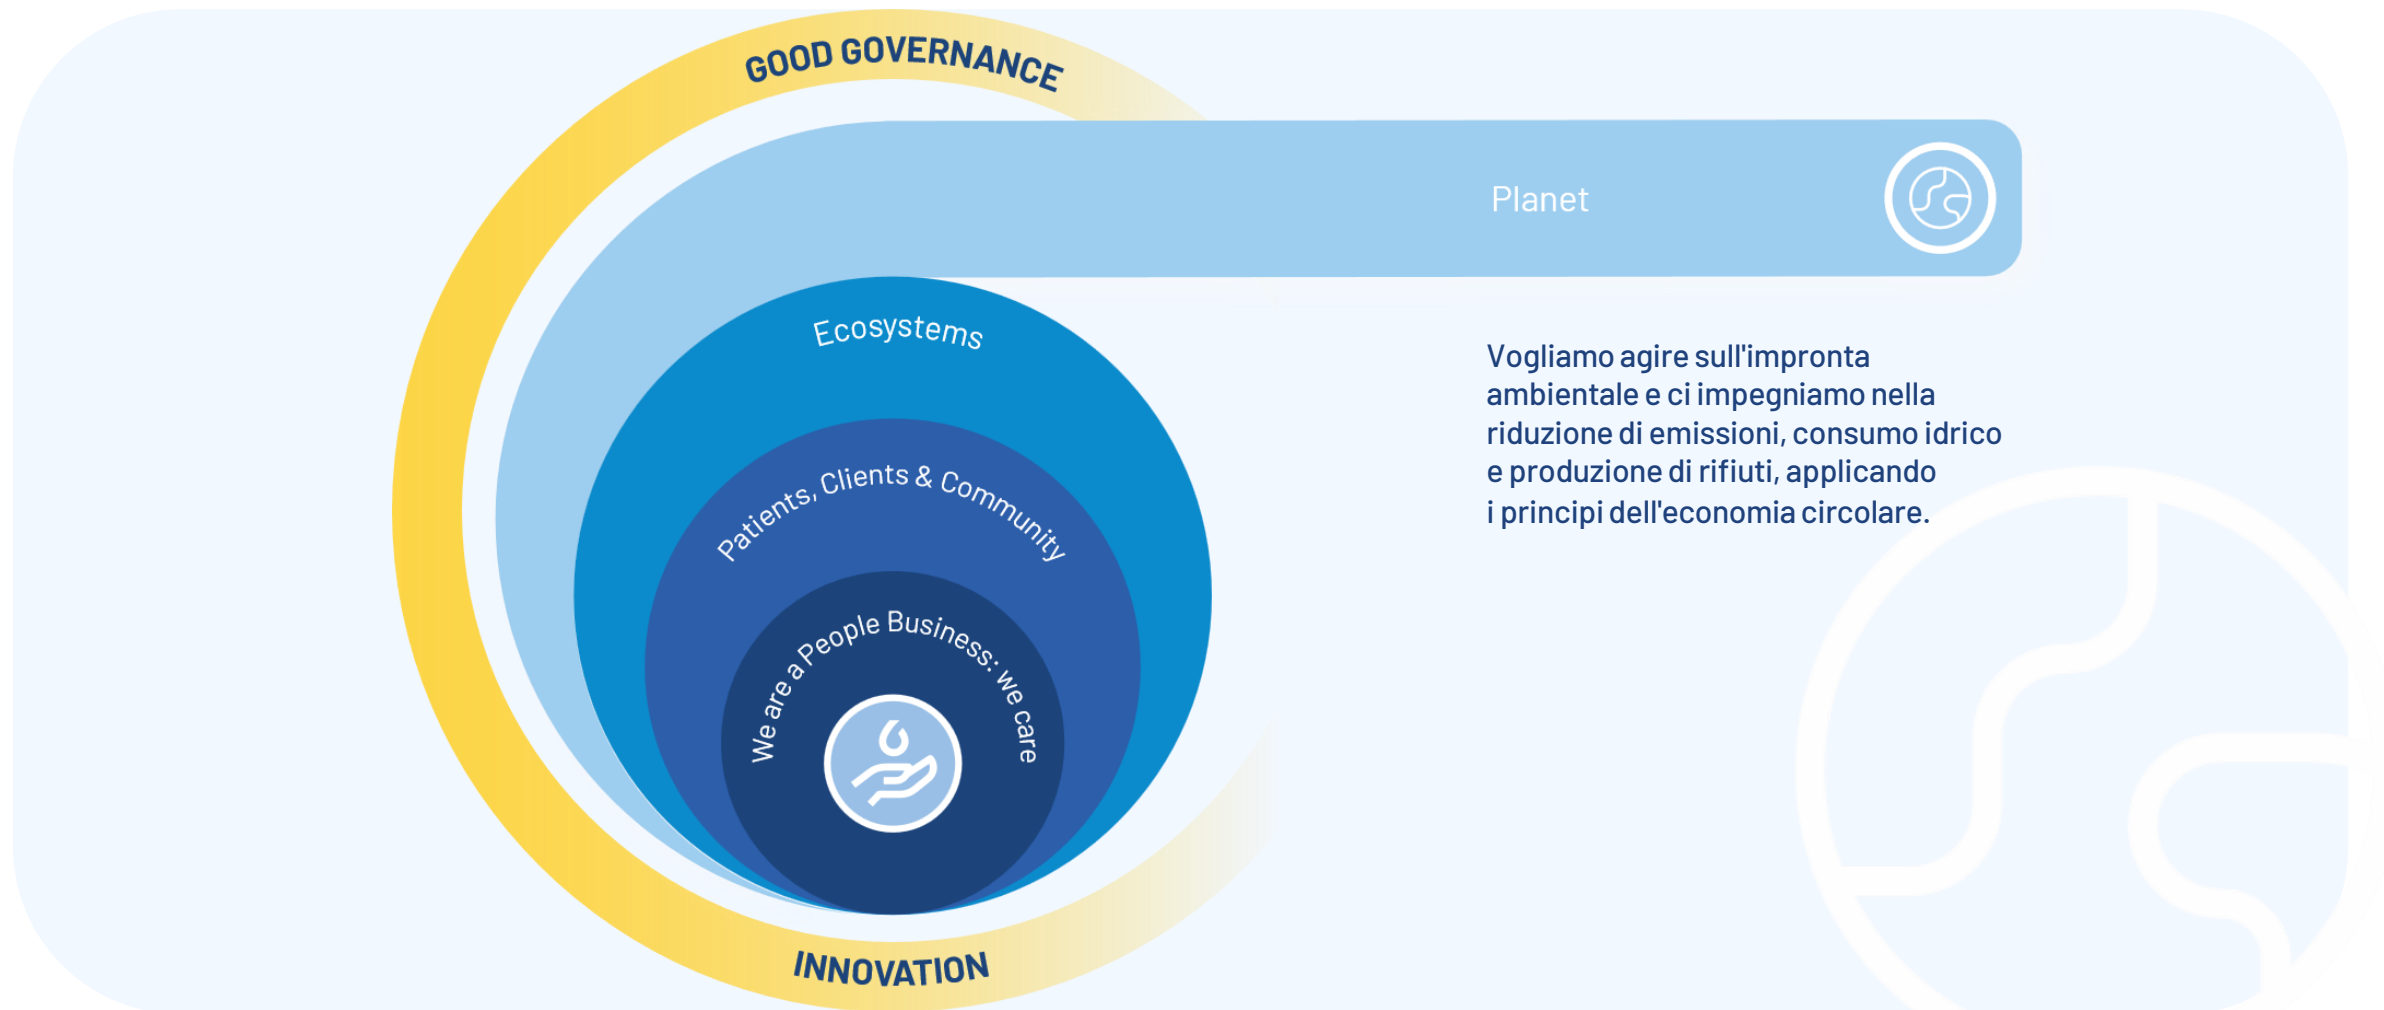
GOOD GOVERNANCE

Planet

Ecosystems

Patients, Clients & Community

We are a People Business: we care

INNOVATION

Vogliamo agire sull'impronta ambientale e ci impegniamo nella riduzione di emissioni, consumo idrico e produzione di rifiuti, applicando i principi dell'economia circolare.